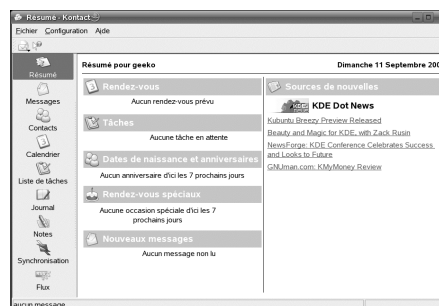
Résumé - Kontact

Fichier Configuration Aide

Résumé
Messages
Contacts
Calendrier
Liste de tâches
Journal
Notes
Synchronisation
Flux

Résumé pour geeko

Dimanche 11 Septembre 20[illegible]

Rendez-vous

Aucun rendez-vous prévu

Tâches

Aucune tâche en attente

Dates de naissance et anniversaires

Aucun anniversaire d'ici les 7 prochains jours

Rendez-vous spéciaux

Aucune occasion spéciale d'ici les 7 prochains jours

Nouveaux messages

Aucun message non lu

Sources de nouvelles

KDE Dot News

Kubuntu Breezy Preview Released

Beauty and Magic for KDE, with Zack Rusin

NewsForge: KDE Conference Celebrates Success and Looks to Future

GNUman.com: KMyMoney Review

aucun message